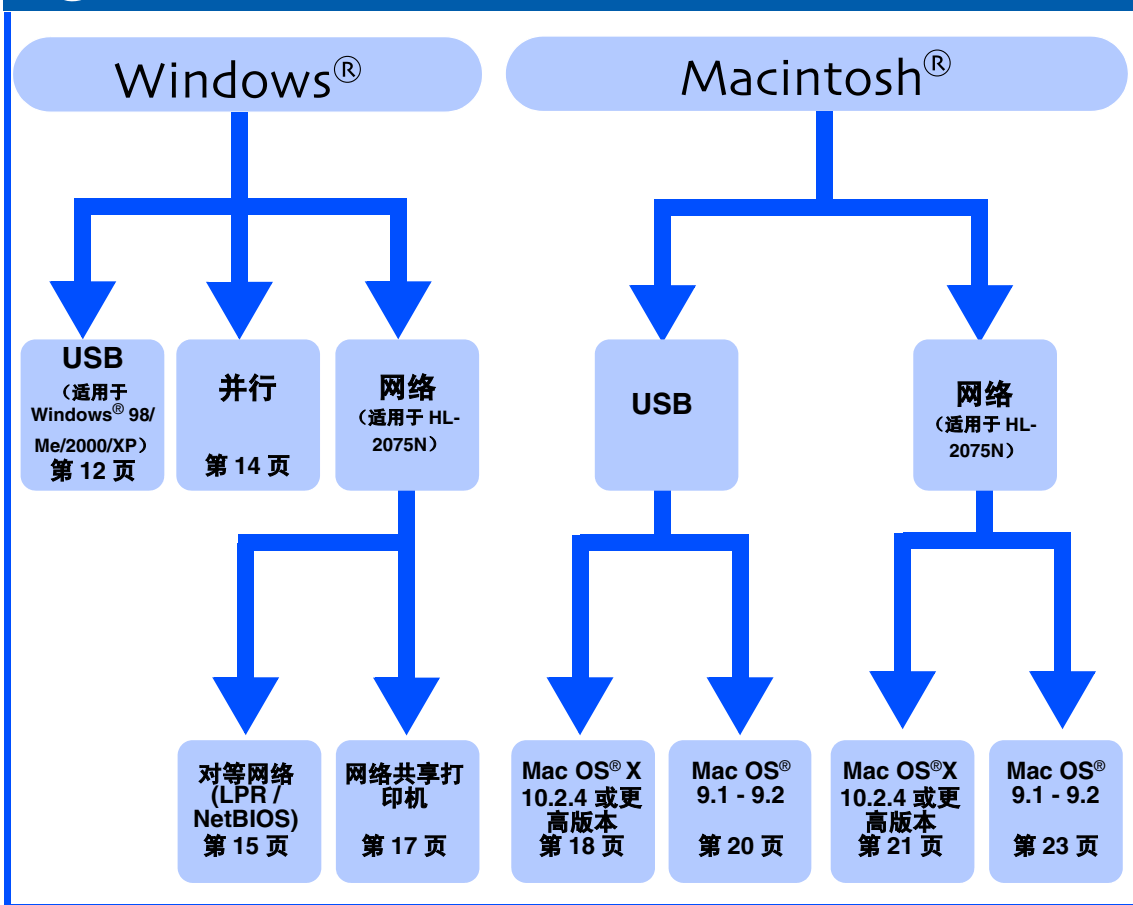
Windows®

Macintosh®

USB
（适用于 Windows® 98/ Me/2000/XP）
第 12 页

并行
第 14 页

网络
（适用于 HL-2075N）

USB

网络
（适用于 HL-2075N）

对等网络 (LPR / NetBIOS)
第 15 页

网络共享打印机
第 17 页

Mac OS® X 10.2.4 或更高版本
第 18 页

Mac OS® 9.1 - 9.2
第 20 页

Mac OS®X 10.2.4 或更高版本
第 21 页

Mac OS® 9.1 - 9.2
第 23 页